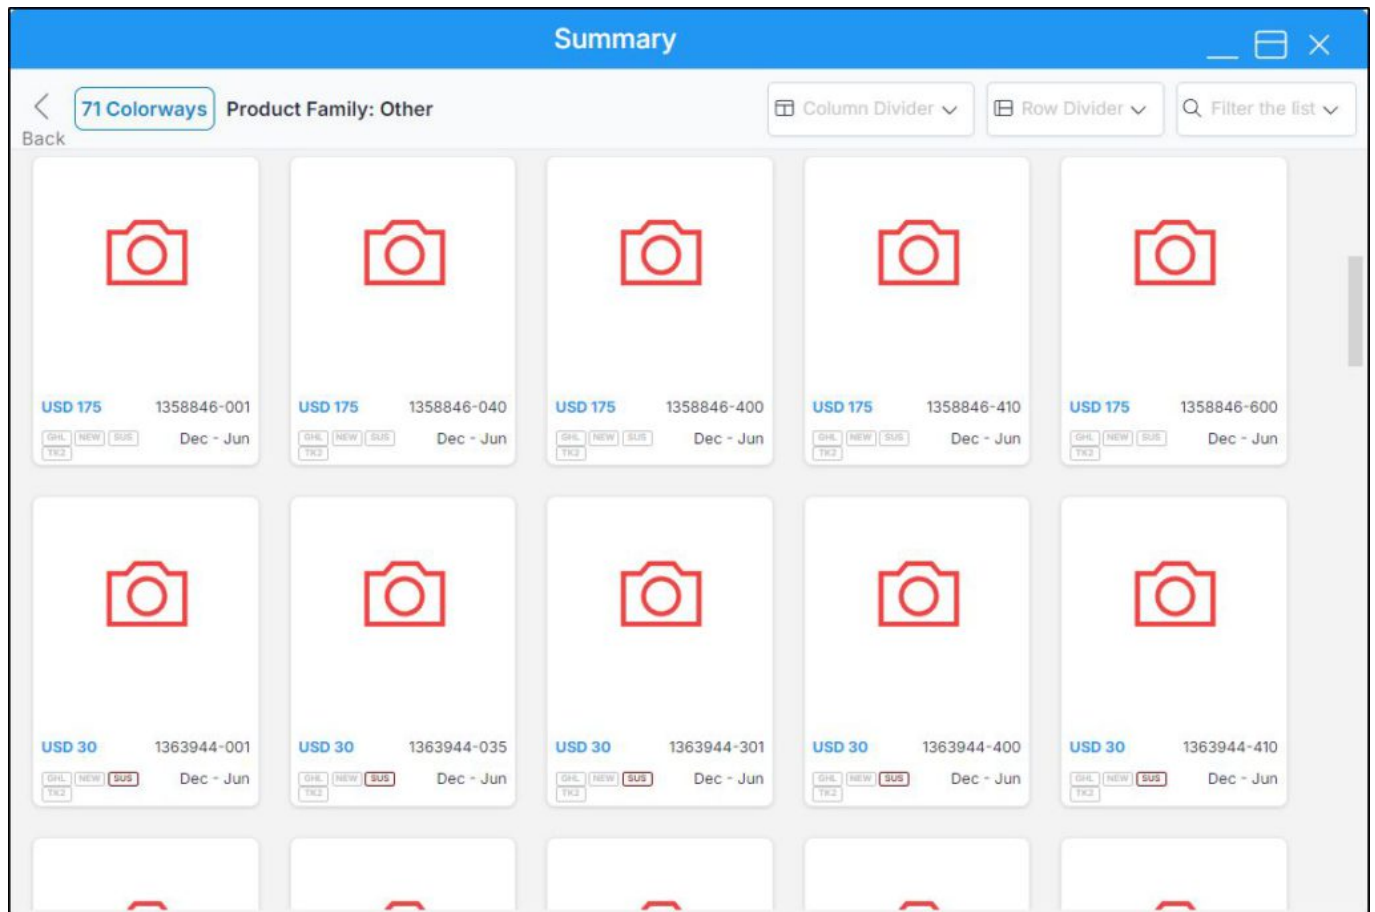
Summary

Back
71 Colorways
Product Family: Other
Column Divider
Row Divider
Filter the list

USD 175 1358846-001
GHL NEW SUS TK2 Dec - Jun

USD 175 1358846-040
GHL NEW SUS TK2 Dec - Jun

USD 175 1358846-400
GHL NEW SUS TK2 Dec - Jun

USD 175 1358846-410
GHL NEW SUS TK2 Dec - Jun

USD 175 1358846-600
GHL NEW SUS TK2 Dec - Jun

USD 30 1363944-001
GHL NEW SUS TK2 Dec - Jun

USD 30 1363944-035
GHL NEW SUS TK2 Dec - Jun

USD 30 1363944-301
GHL NEW SUS TK2 Dec - Jun

USD 30 1363944-400
GHL NEW SUS TK2 Dec - Jun

USD 30 1363944-410
GHL NEW SUS TK2 Dec - Jun